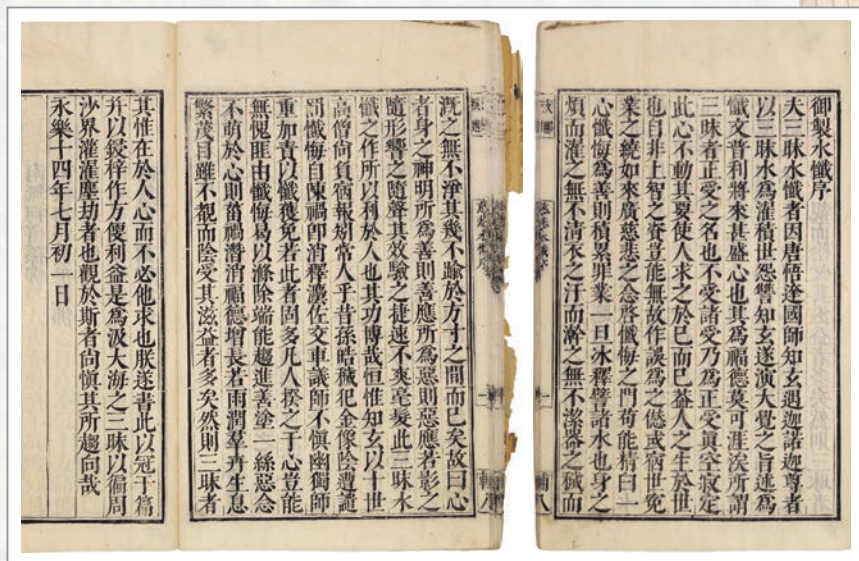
御製水懺序

大三昧水懺者因唐悟達國師知玄遇迦諾迦尊者以三昧水爲濯積世怨讐知玄遂演大覺之旨述爲懺文普利將來甚盛心也其爲福德莫可涯涘所謂三昧者正受之名也不受諸受乃爲正受眞空寂定此心不動其要使人求之於己而已盖人之生於世也自非上智之資豈能無故作誤爲之愆或宿世寃業之繞如來廣慈悲之念啓懺悔之門苟能精白一心懺悔爲善則積累罪業一旦冰釋譬諸水也身之煩而濯之無不淸衣之汙而滌之無不潔盎之穢而

溉之無不淨其義不踰於方寸之間而已矣故曰心者身之神明所爲善則善應所爲惡則惡應若影之隨形響之隨聲其效驗之捷速不爽毫髮此三昧水懺之作所以利於人也其功博哉恒惟知玄以十世高僧尙負宿報况常人乎昔孫皓穢犯金像陰遘譴罰懺悔自陳禍即消釋讚佐文車議師不愼幽獨師重加責以懺獲免者此者固多凡人按之于心豈能無愧眶由懺悔易以滌除端能趨進善塗一絲惡念不萌於心則菌禍潛消福德增長若雨潤草卉生息繁茂目雖不覩而陰受其滋益者多矣然則三昧者

其惟在於人心而不必他求也朕遂書此以冠于篇并以鋟梓作方便利益是爲汲大海之三昧以徧周沙界灌濯塵劫者也覩於斯者尙愼其所趨向哉

永樂十四年七月初一日